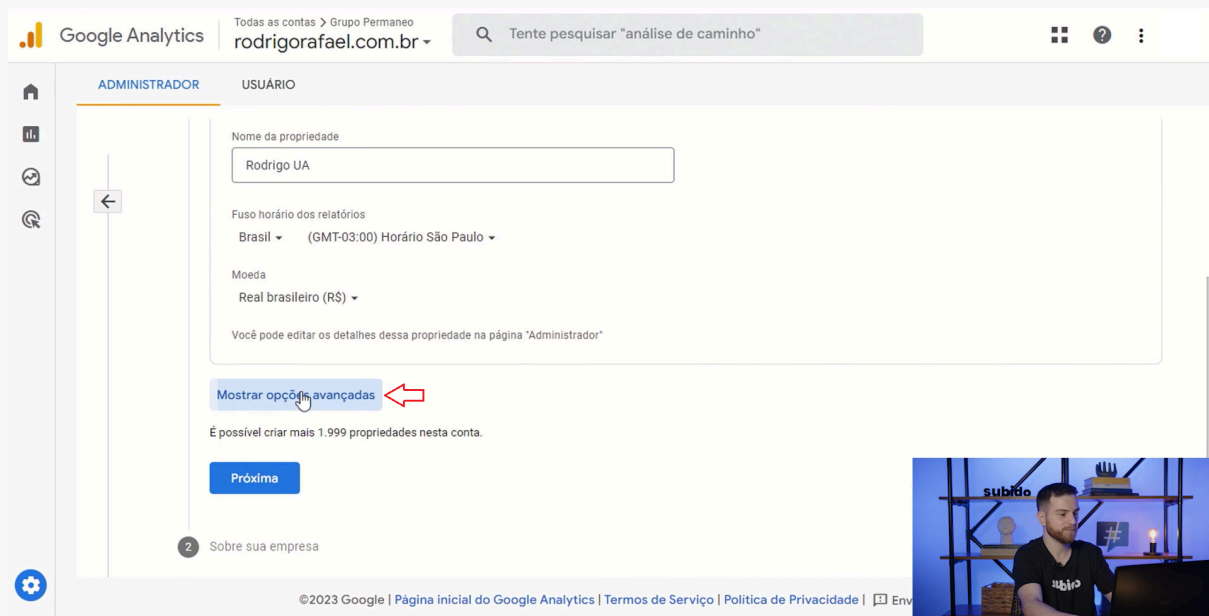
Google Analytics

Todas as contas > Grupo Permaneo
rodrigorafael.com.br

Tente pesquisar "análise de caminho"

ADMINISTRADOR USUÁRIO

Nome da propriedade

Rodrigo UA

Fuso horário dos relatórios

Brasil (GMT-03:00) Horário São Paulo

Moeda

Real brasileiro (R$)

Você pode editar os detalhes dessa propriedade na página "Administrador"

Mostrar opções avançadas

É possível criar mais 1.999 propriedades nesta conta.

Próxima

2 Sobre sua empresa

©2023 Google | Página inicial do Google Analytics | Termos de Serviço | Política de Privacidade | Env

subido

subido